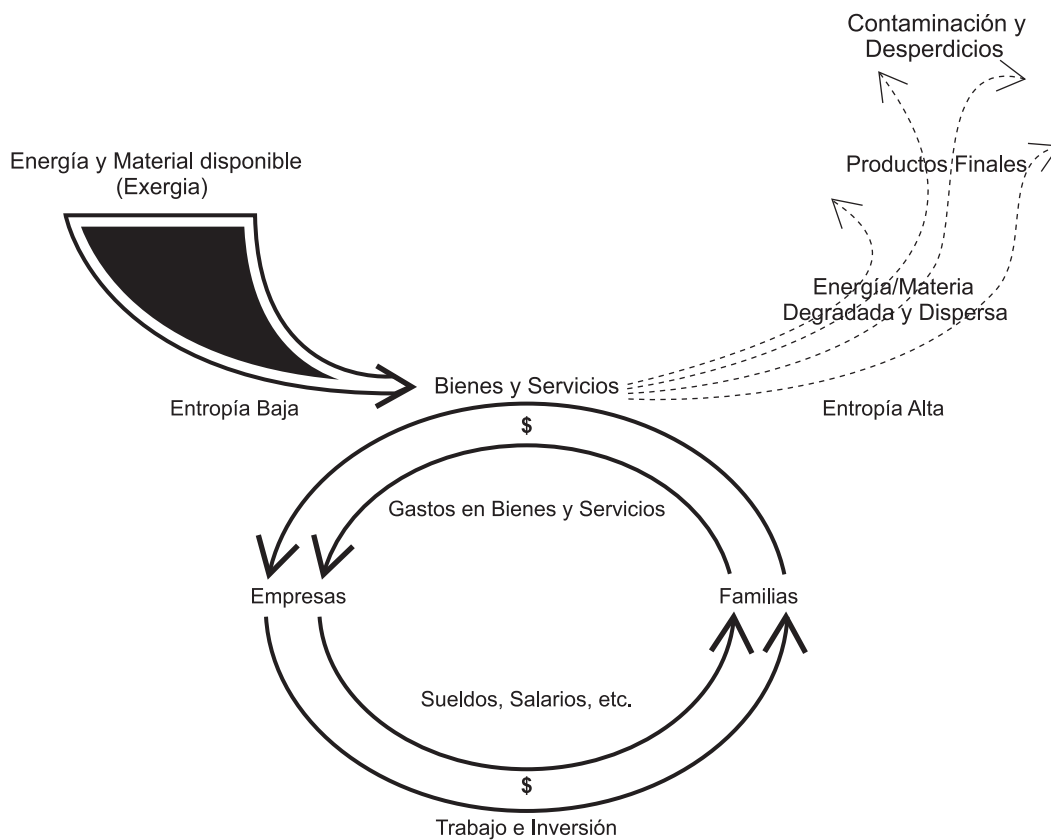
Contaminación y Desperdicios

Energía y Material disponible (Exergia)

Productos Finales

Energía/Materia Degradada y Dispersa

Bienes y Servicios

Entropía Baja

Entropía Alta

$

Gastos en Bienes y Servicios

Empresas

Familias

Sueldos, Salarios, etc.

$

Trabajo e Inversión